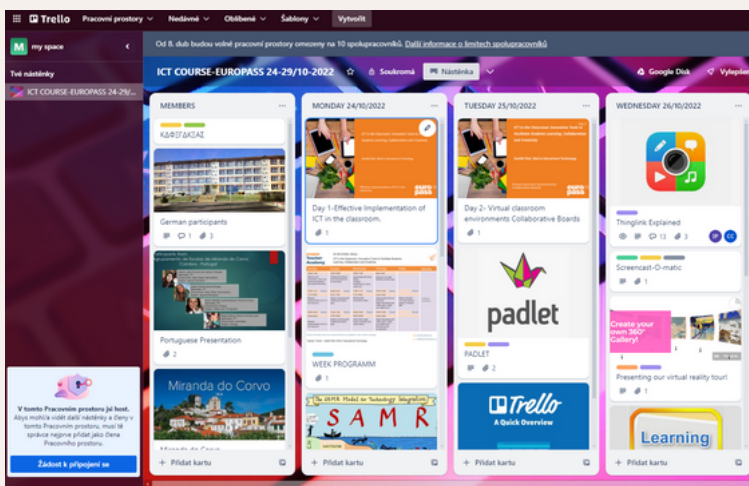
Trello Pracovní prostory Nedávné Oblíbené Šablony Vytvořit

M my space

Tvé nástěnky

ICT COURSE-EUROPASS 24-29/...

Od 8. dub budou volné pracovní prostory omezeny na 10 spolupracovníků. Další informace o limitech spolupracovníků

ICT COURSE-EUROPASS 24-29/10-2022 Soukromá Nástěnka Google Disk Vylepšen

MEMBERS

ΚΔΦΓΔΚΣΑΣ

German participants

1 3

Portuguese Presentation

2

Miranda do Corvo

Miranda do Corvo

+ Přidat kartu

MONDAY 24/10/2022

Day 1-Effective Implementation of ICT in the classroom.

1

WEEK PROGRAMM

SAMR

+ Přidat kartu

TUESDAY 25/10/2022

Day 2- Virtual classroom environments Collaborative Boards

1

padlet

PADLET

2

Trello

A Quick Overview

+ Přidat kartu

WEDNESDAY 26/10/2022

Thinglink Explained

1 13 3

Screencast-O-matic

1

Create your own 360° Gallery!

Presenting our virtual reality tour!

1

Learning

+ Přidat kartu

V tomto Pracovním prostoru jsi host. Abys mohl/a vidět další nástěnky a členy v tomto Pracovním prostoru, musí tě správce nejprve přidat jako člena Pracovního prostoru.

Žádost k připojení se